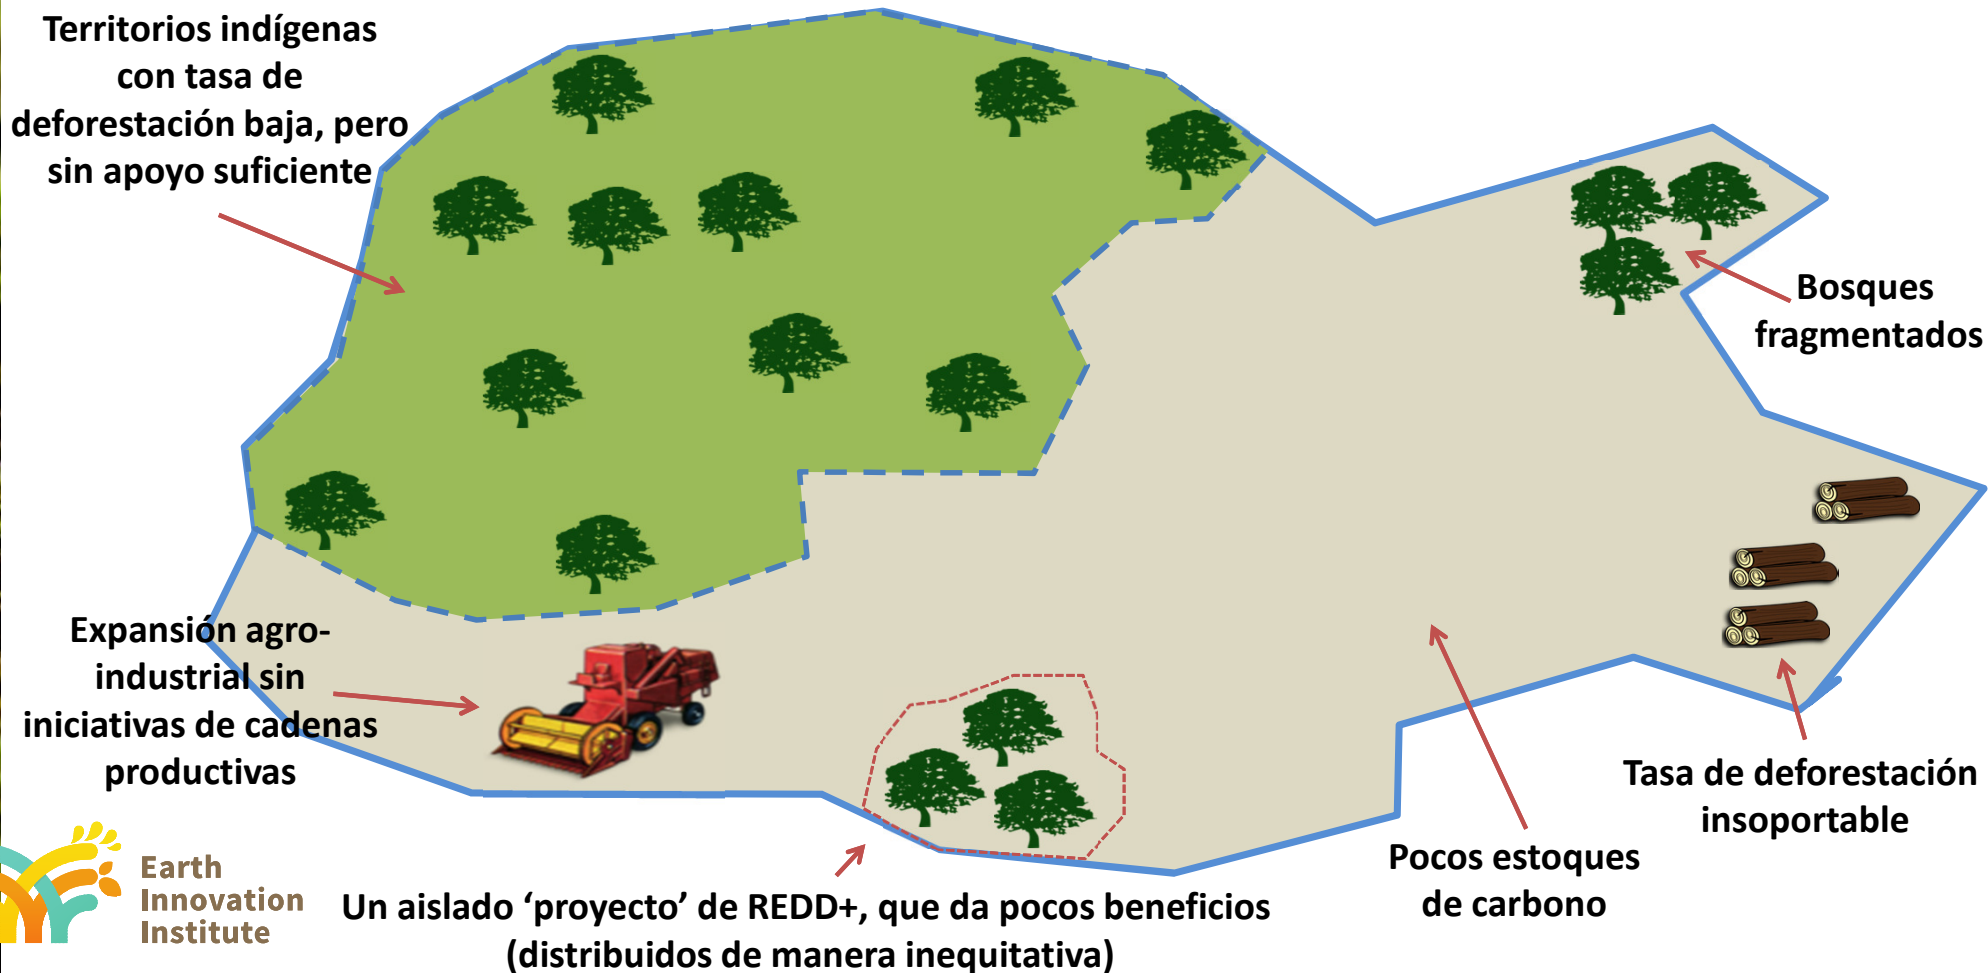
Territorios indígenas con tasa de deforestación baja, pero sin apoyo suficiente

Bosques fragmentados

Expansión agro-industrial sin iniciativas de cadenas productivas

Tasa de deforestación insoportable

Pocos estoques de carbono

Earth Innovation Institute

Un aislado 'proyecto' de REDD+, que da pocos beneficios (distribuidos de manera inequitativa)